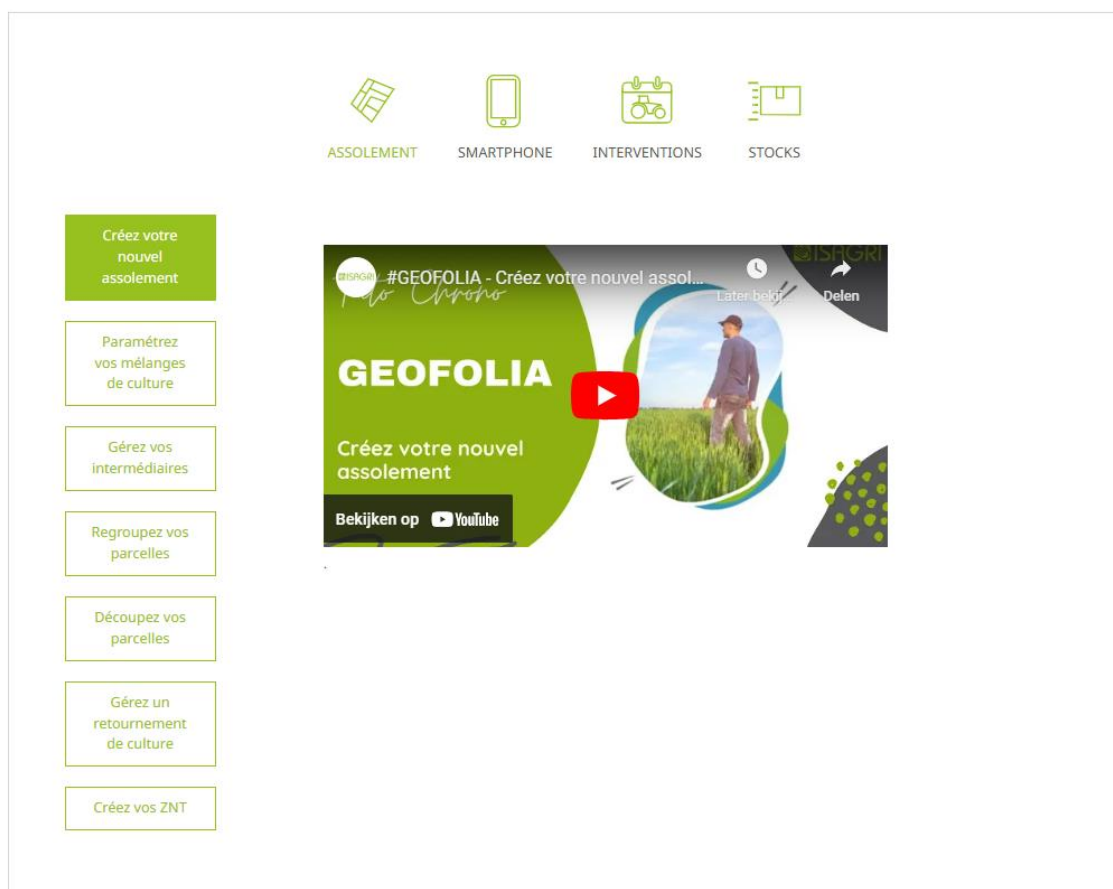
ASSOLEMENT SMARTPHONE INTERVENTIONS STOCKS

Créez votre nouvel assolement

Paramétrez vos mélanges de culture

Gérez vos intermédiaires

Regroupez vos parcelles

Découpez vos parcelles

Gérez un retournement de culture

Créez vos ZNT

ISAGRI #GEOFOLIA - Créez votre nouvel assol...

Later bekij

Delen

ISAGRI

Chrono

GEOFOLIA

Créez votre nouvel assolement

Bekijken op YouTube